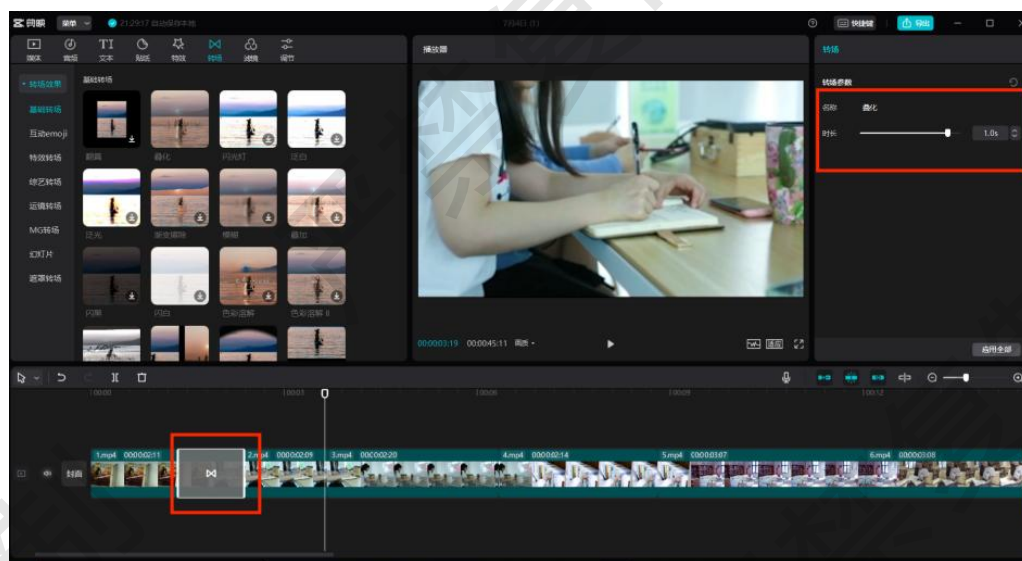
剪映 菜单 21:29:17 自动保存本地 快捷键 导出

媒体 音频 文本 贴纸 特效 转场 滤镜 调节

• 转场效果
基础转场
互动emoji
特效转场
综艺转场
运镜转场
MG转场
幻灯片
遮罩转场

基础转场
叠黑 叠化 闪光灯 泛白
泛光 渐变擦除 模糊 叠加
闪黑 闪白 色彩溶解 色彩溶解 II

播放器
00:00:03:19 00:00:45:11 调色

转场
转场参数
名称 叠化
时长 1.0s
应用全部

00:00 00:03 00:06 00:09 00:12
封面
1.mp4 00:00:02:11 2.mp4 00:00:02:01 3.mp4 00:00:02:20 4.mp4 00:00:02:14 5.mp4 00:00:03:07 6.mp4 00:00:03:08